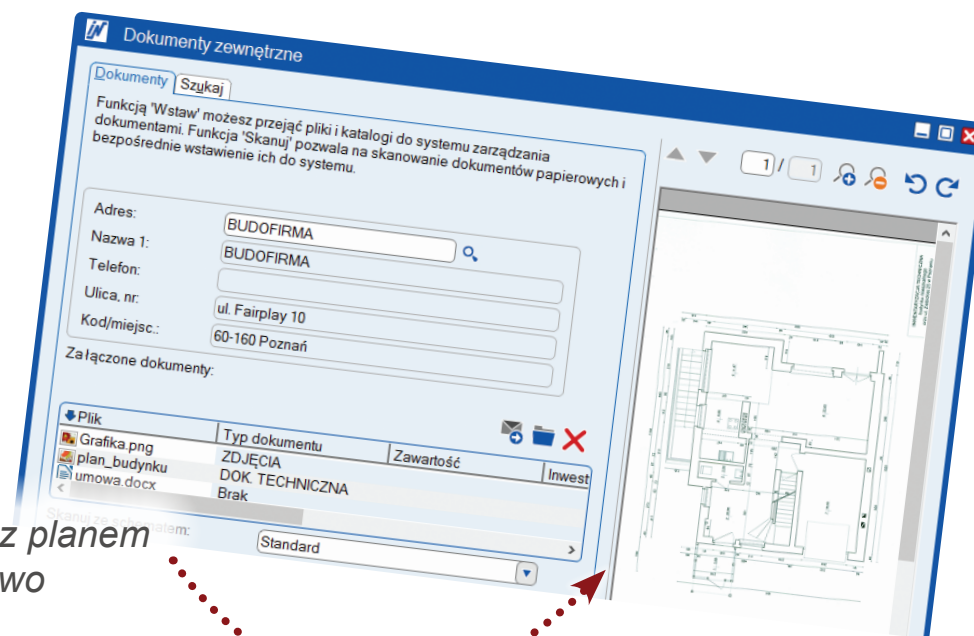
Dokumenty zewnętrzne

Dokumenty | Szukaj

Funkcją 'Wstaw' możesz przejąć pliki i katalogi do systemu zarządzania dokumentami. Funkcja 'Skanuj' pozwala na skanowanie dokumentów papierowych i bezpośrednie wstawienie ich do systemu.

Adres: BUDOFIRMA
Nazwa 1: BUDOFIRMA
Telefon:
Ulica, nr: ul. Fairplay 10
Kod/miejsc.: 60-160 Poznań
Załączone dokumenty:

| Plik | Typ dokumentu | Zawartość | Inwest |
|---|---|---|---|
| Grafika.png | ZDJĘCIA | | |
| plan_budynku | DOK. TECHNICZNA | | |
| umowa.docx | Brak | | |

Skanuj ze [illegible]atem: Standard

1 / 1

z planem
wo